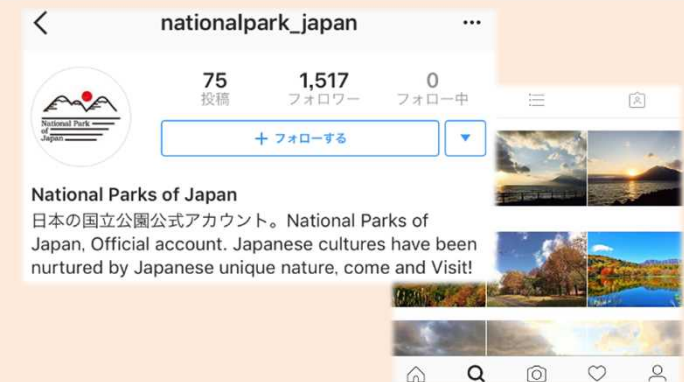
<

nationalpark_japan

...

National Park of Japan

75
投稿

1,517
フォロワー

0
フォロー中

+ フォローする

National Parks of Japan

日本の国立公園公式アカウント。National Parks of Japan, Official account. Japanese cultures have been nurtured by Japanese unique nature, come and Visit!